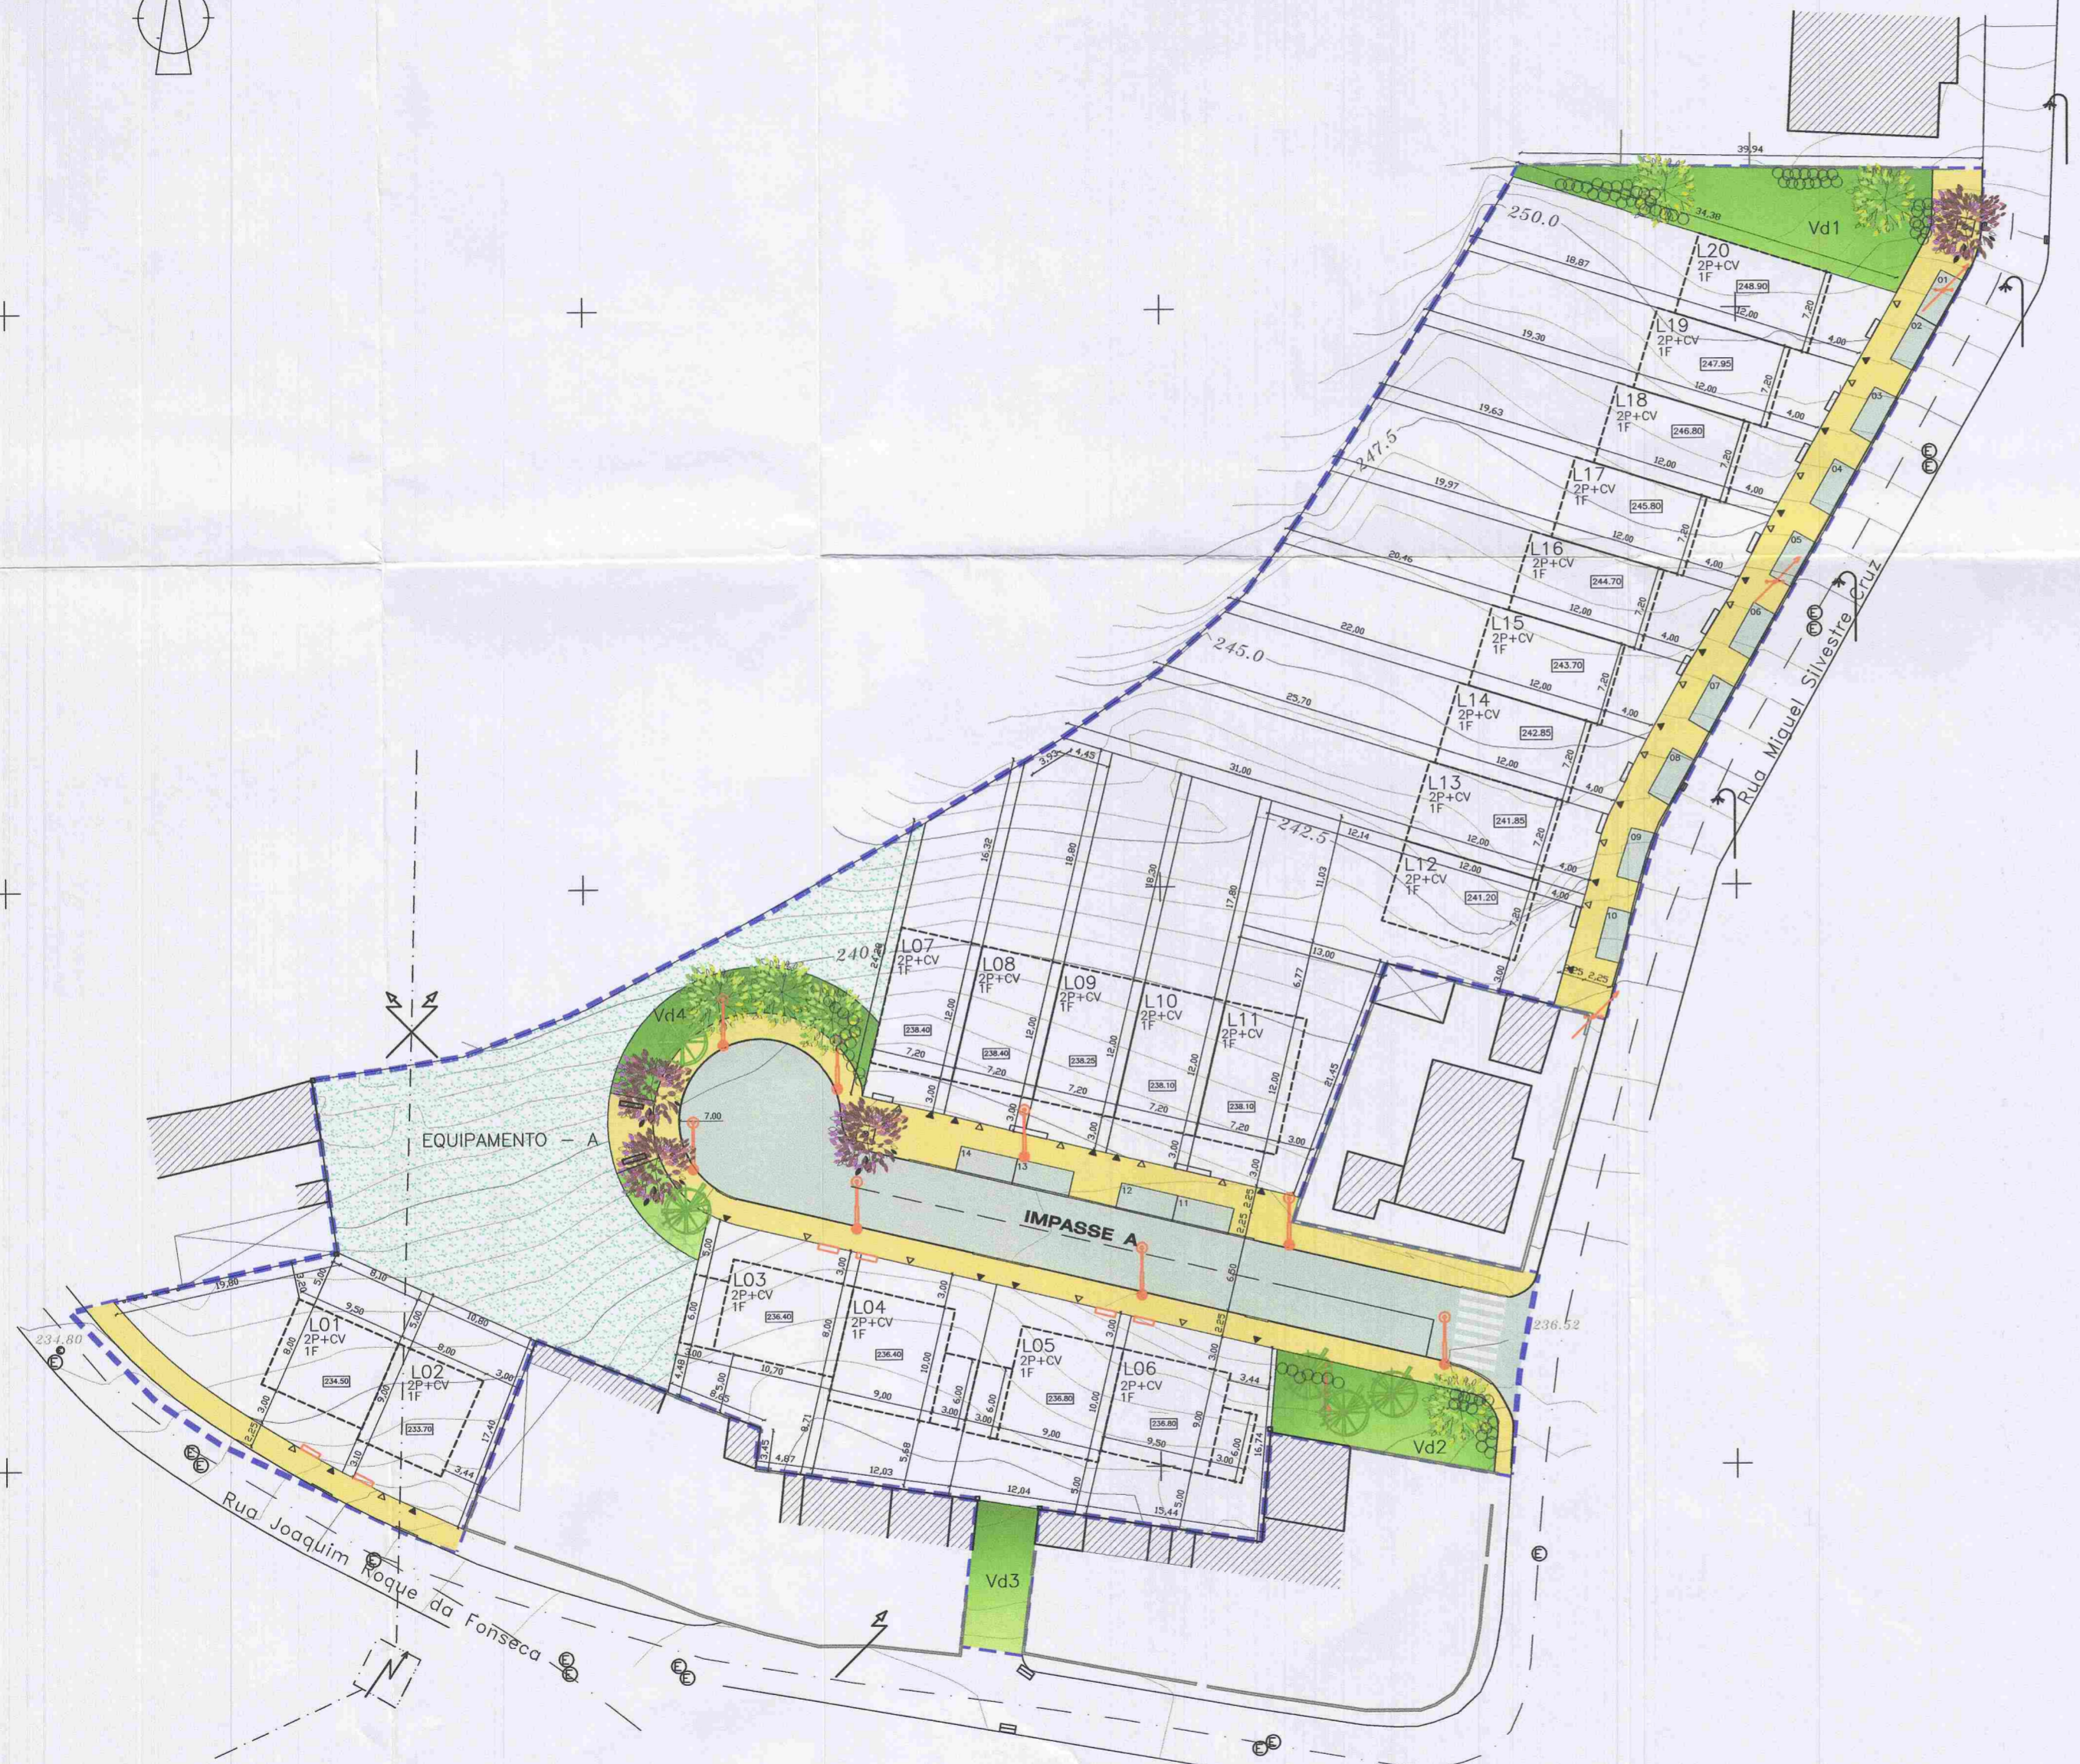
39.94
34.38
250.0
Vd1
L20
2P+CV
1F
248.90
18.87
12.00
7.20
4.00
L19
2P+CV
1F
247.95
19.30
12.00
7.20
4.00
L18
2P+CV
1F
246.80
19.63
12.00
7.20
4.00
L17
2P+CV
1F
245.80
19.97
12.00
7.20
4.00
L16
2P+CV
1F
244.70
20.46
12.00
7.20
4.00
L15
2P+CV
1F
243.70
22.00
12.00
7.20
4.00
L14
2P+CV
1F
242.85
25.70
12.00
7.20
4.00
L13
2P+CV
1F
241.85
31.00
12.00
7.20
4.00
L12
2P+CV
1F
241.20
12.14
12.00
7.20
4.00
247.5
245.0
242.5
240
Rua Miguel Silvestre Cruz
01
02
03
04
05
06
07
08
09
10
2.25
3.00
13.00
6.77
11.03
21.45
16.32
18.80
19.30
17.80
3.53
4.45
L07
2P+CV
1F
238.40
24.29
12.00
7.20
L08
2P+CV
1F
238.40
12.00
7.20
L09
2P+CV
1F
238.25
12.00
7.20
L10
2P+CV
1F
238.10
12.00
7.20
L11
2P+CV
1F
238.10
12.00
7.20
3.00
Vd4
7.00
EQUIPAMENTO – A
IMPASSE A
14
13
12
11
2.25
6.50
236.52
L03
2P+CV
1F
236.40
L04
2P+CV
1F
236.40
L05
2P+CV
1F
236.80
L06
2P+CV
1F
236.80
3.00
6.00
8.00
10.00
10.70
9.00
6.00
9.00
9.50
3.44
16.74
4.48
9.65
8.71
5.68
4.87
3.45
12.03
12.04
15.44
5.00
Vd2
Vd3
234.80
19.80
8.10
9.50
10.80
5.00
8.00
L01
2P+CV
1F
234.50
L02
2P+CV
1F
233.70
3.00
3.10
2.25
17.40
3.44
Rua Joaquim Roque da Fonseca
N